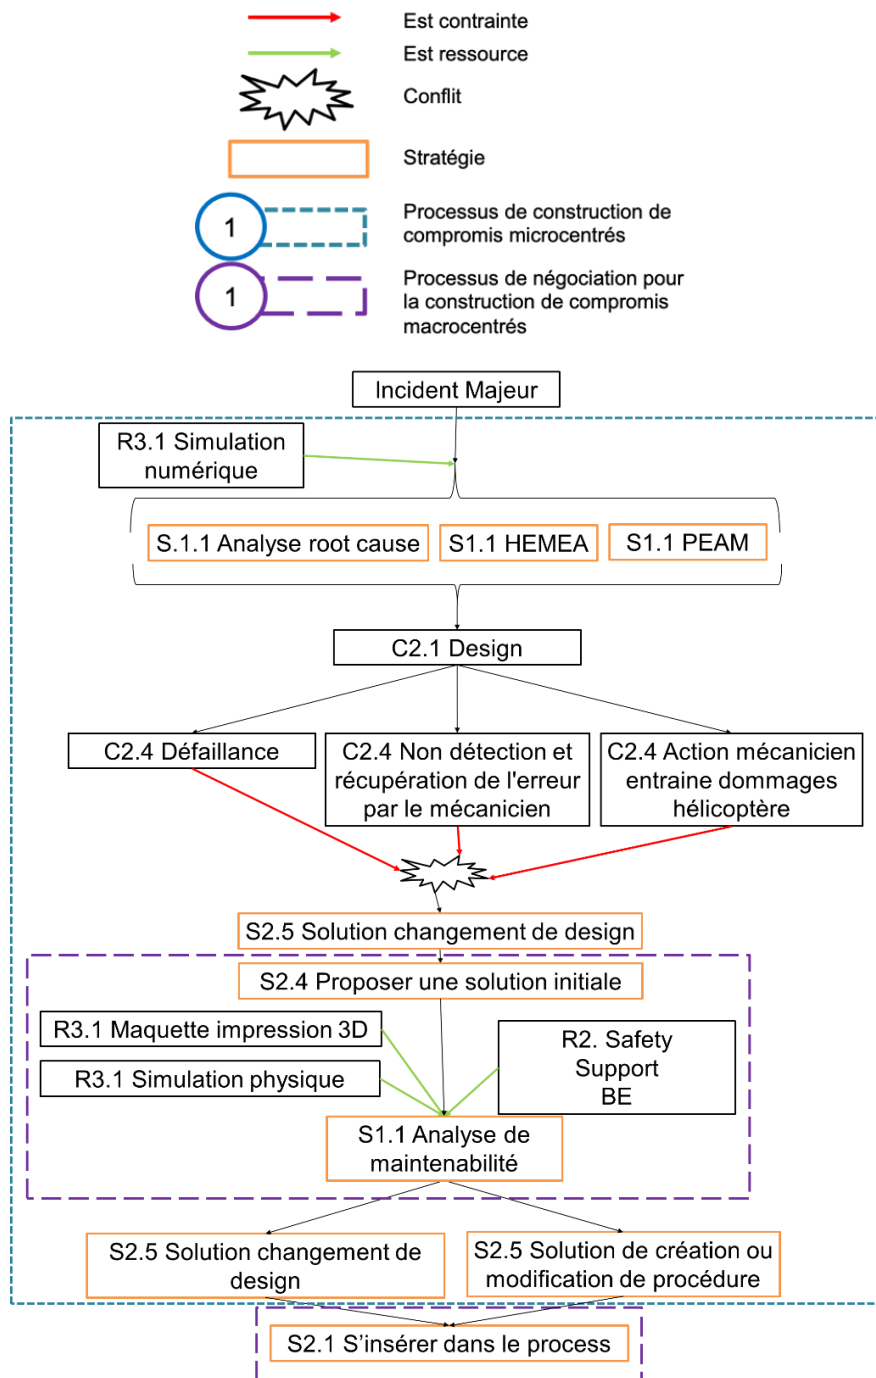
Est contrainte
Est ressource
Conflit
Stratégie
1
Processus de construction de compromis microcentrés
1
Processus de négociation pour la construction de compromis macrocentrés

Incident Majeur
R3.1 Simulation numérique
S.1.1 Analyse root cause
S1.1 HEMEA
S1.1 PEAM
C2.1 Design
C2.4 Défaillance
C2.4 Non détection et récupération de l'erreur par le mécanicien
C2.4 Action mécanicien entraine dommages hélicoptère
S2.5 Solution changement de design
S2.4 Proposer une solution initiale
R3.1 Maquette impression 3D
R3.1 Simulation physique
R2. Safety Support BE
S1.1 Analyse de maintenabilité
S2.5 Solution changement de design
S2.5 Solution de création ou modification de procédure
S2.1 S'insérer dans le process